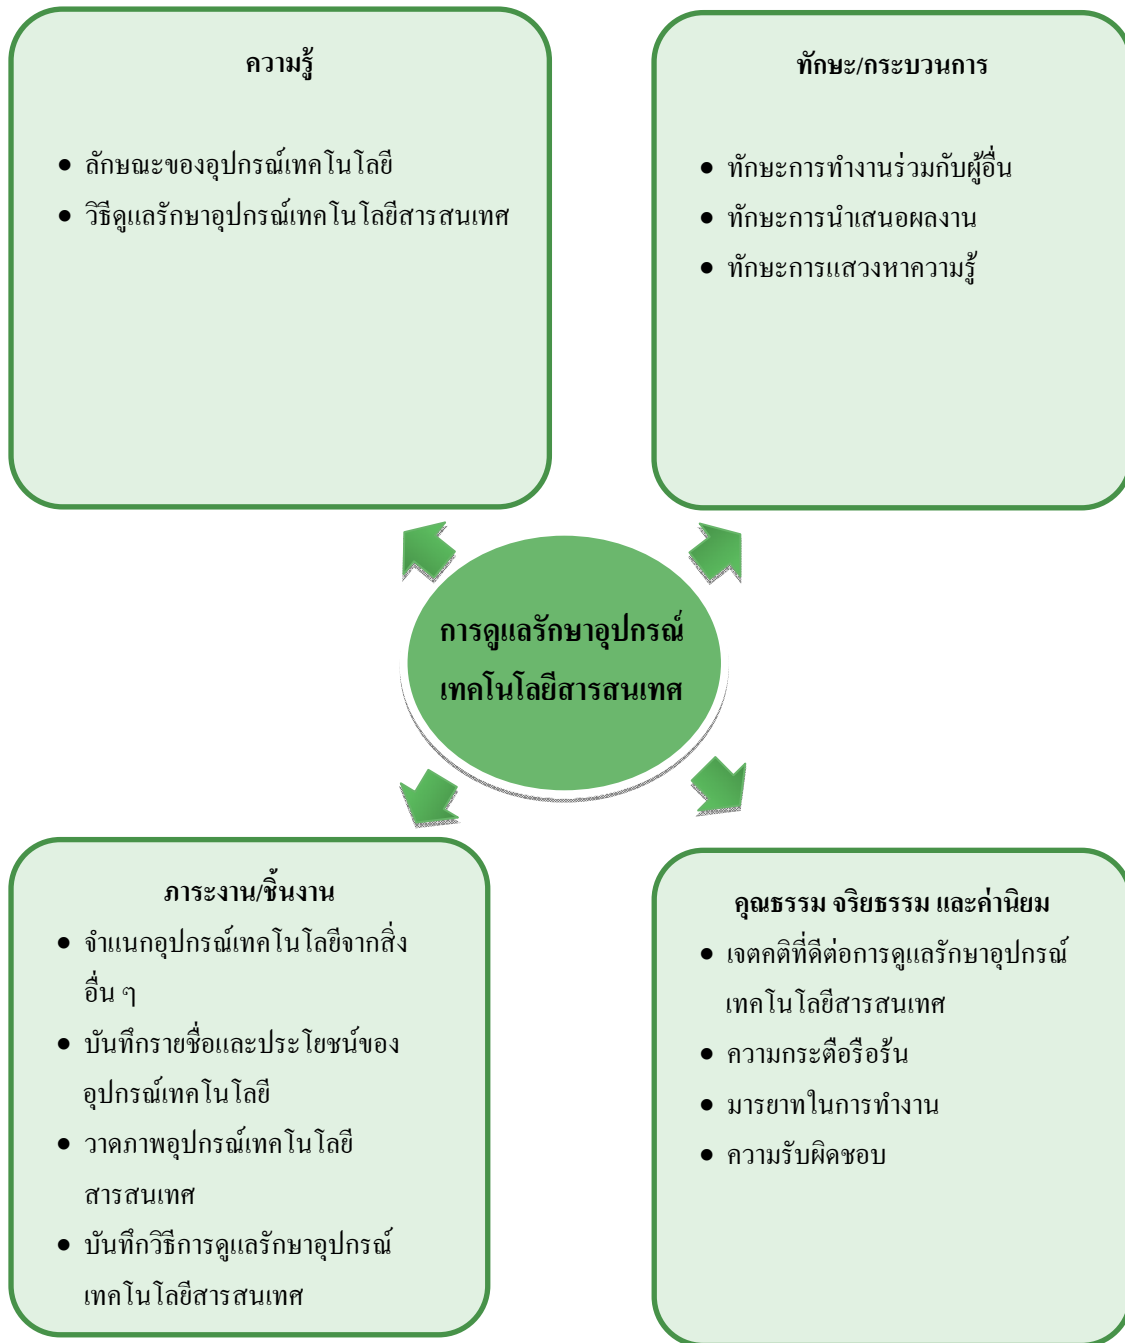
ความรู้

- ลักษณะของอุปกรณ์เทคโนโลยี
- วิธีดูแลรักษาอุปกรณ์เทคโนโลยีสารสนเทศ

ทักษะ/กระบวนการ

- ทักษะการทำงานร่วมกับผู้อื่น
- ทักษะการนำเสนอผลงาน
- ทักษะการแสวงหาความรู้

การดูแลรักษาอุปกรณ์เทคโนโลยีสารสนเทศ

ภาระงาน/ชิ้นงาน

- จำแนกอุปกรณ์เทคโนโลยีจากสิ่งอื่น ๆ
- บันทึกรายชื่อและประโยชน์ของอุปกรณ์เทคโนโลยี
- วาดภาพอุปกรณ์เทคโนโลยีสารสนเทศ
- บันทึกวิธีการดูแลรักษาอุปกรณ์เทคโนโลยีสารสนเทศ

คุณธรรม จริยธรรม และค่านิยม

- เจตคติที่ดีต่อการดูแลรักษาอุปกรณ์เทคโนโลยีสารสนเทศ
- ความกระตือรือร้น
- มารยาทในการทำงาน
- ความรับผิดชอบ